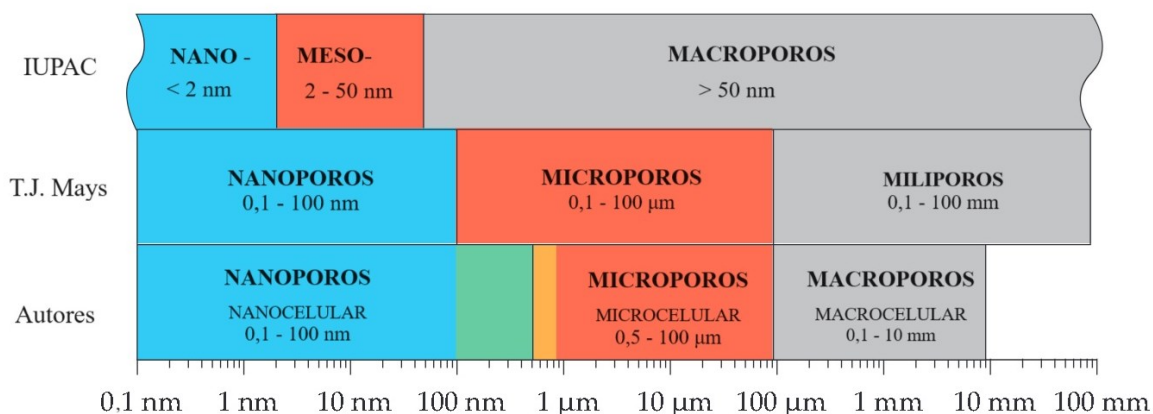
IUPAC

NANO -
< 2 nm

MESO-
2 - 50 nm

MACROPOROS
> 50 nm

T.J. Mays

NANOPOROS
0,1 - 100 nm

MICROPOROS
0,1 - 100 μm

MILIPOROS
0,1 - 100 mm

Autores

NANOPOROS
NANOCELULAR
0,1 - 100 nm

MICROPOROS
MICROCELULAR
0,5 - 100 μm

MACROPOROS
MACROCELULAR
0,1 - 10 mm

0,1 nm 1 nm 10 nm 100 nm 1 μm 10 μm 100 μm 1 mm 10 mm 100 mm